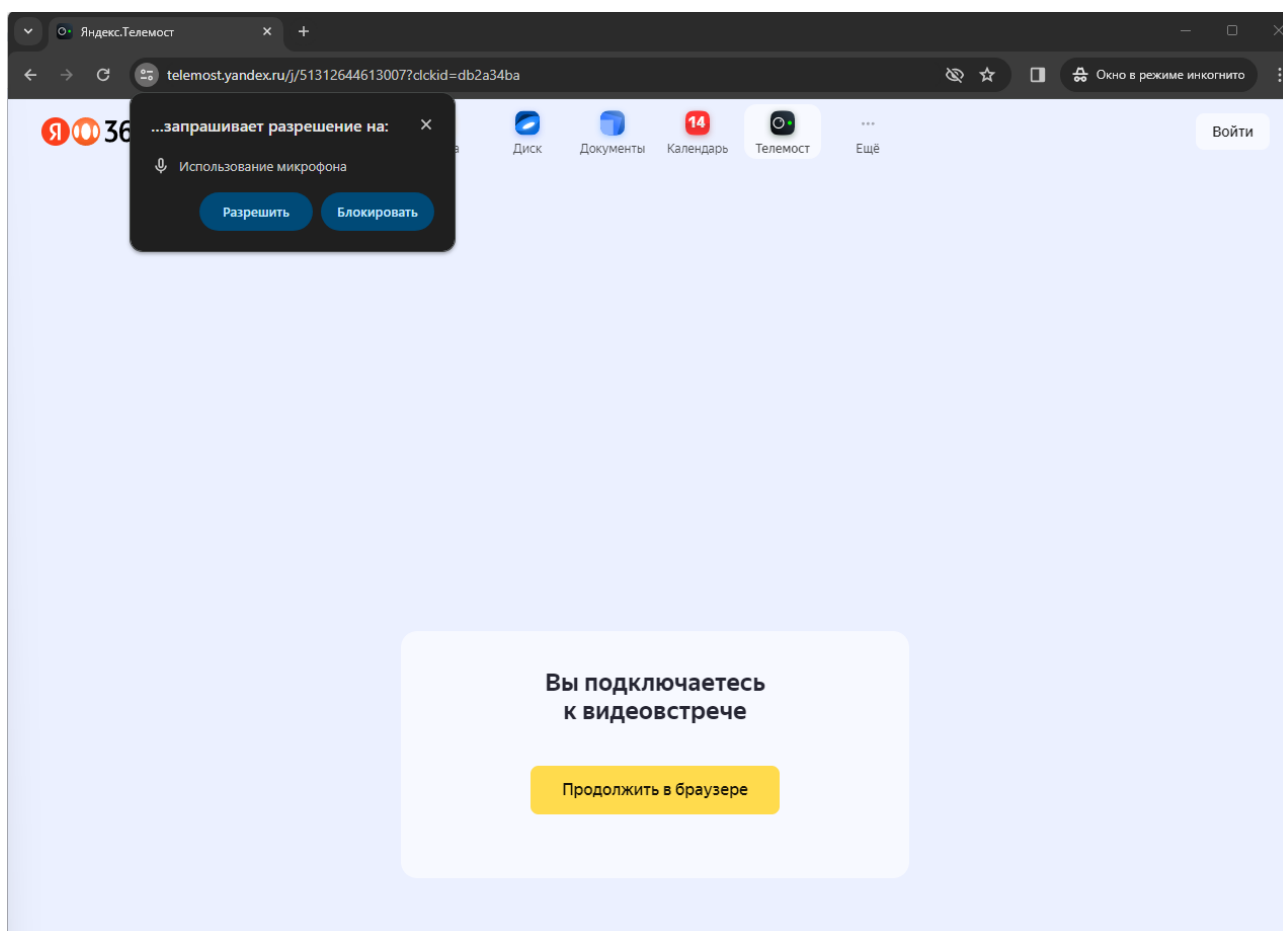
Яндекс.Телемост

telemost.yandex.ru/j/51312644613007?clckid=db2a34ba

Окно в режиме инкогнито

Я 36

...запрашивает разрешение на:

Использование микрофона

Разрешить

Блокировать

Диск

Документы

14

Календарь

Телемост

Ещё

Войти

Вы подключаетесь к видеовстрече

Продолжить в браузере